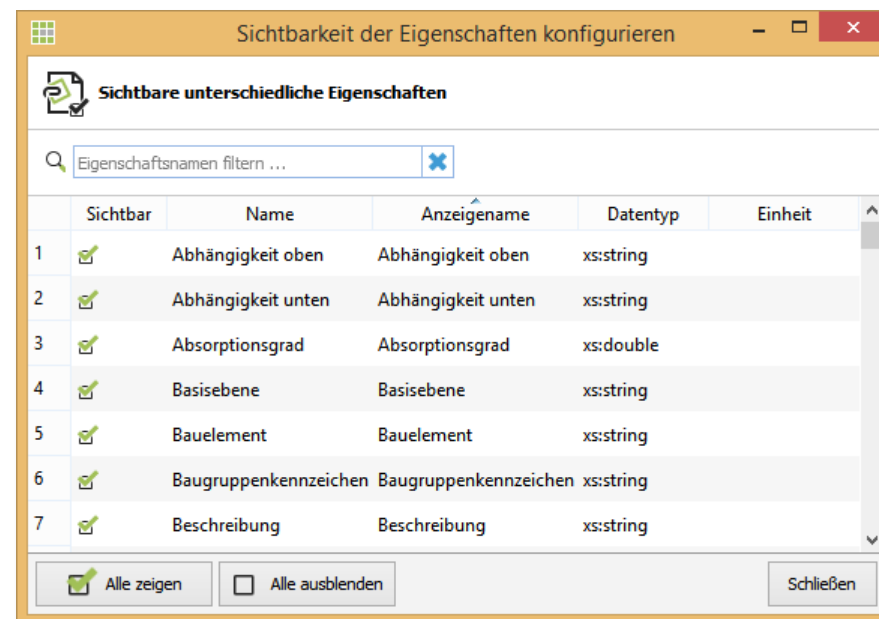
Sichtbarkeit der Eigenschaften konfigurieren

Sichtbare unterschiedliche Eigenschaften

Eigenschaftsnamen filtern ...

| | Sichtbar | Name | Anzeigename | Datentyp | Einheit |
|---|---|---|---|---|---|
| 1 | | Abhängigkeit oben | Abhängigkeit oben | xs:string | |
| 2 | | Abhängigkeit unten | Abhängigkeit unten | xs:string | |
| 3 | | Absorptionsgrad | Absorptionsgrad | xs:double | |
| 4 | | Basisebene | Basisebene | xs:string | |
| 5 | | Bauelement | Bauelement | xs:string | |
| 6 | | Baugruppenkennzeichen | Baugruppenkennzeichen | xs:string | |
| 7 | | Beschreibung | Beschreibung | xs:string | |

Alle zeigen
Alle ausblenden
Schließen